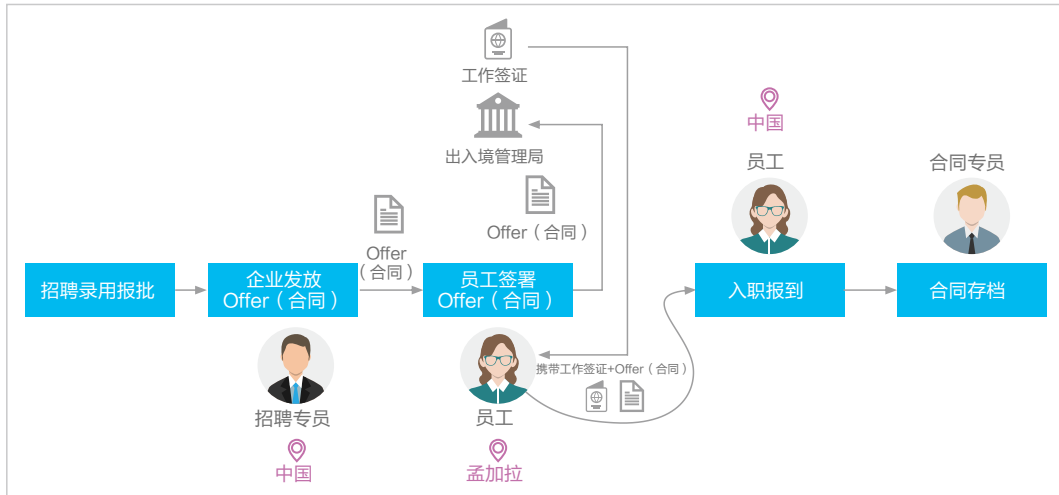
工作签证

出入境管理局

Offer（合同）

中国

员工

合同专员

Offer（合同）

招聘录用报批

企业发放 Offer（合同）

员工签署 Offer（合同）

入职报到

合同存档

携带工作签证+Offer（合同）

招聘专员

员工

中国

孟加拉